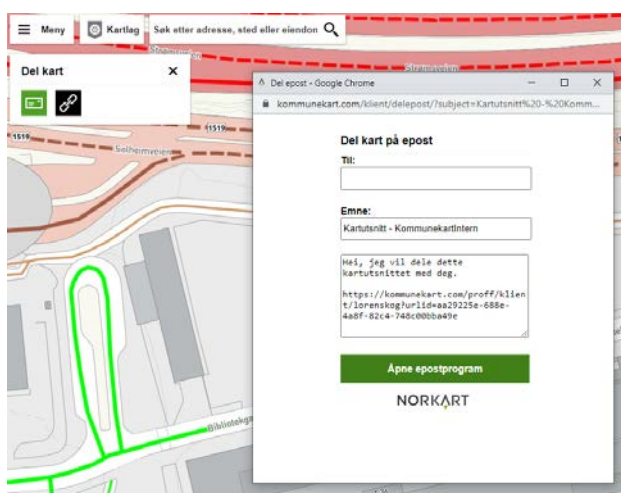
Meny

Kartlag

Søk etter adresse, sted eller eiendon

Del kart

×

Stasjonsveien

Stasjonsveien

1519

1519

Solheimveien

Biblioteksg

Del epost - Google Chrome

kommunekart.com/klient/delepost/?subject=Kartutsnitt%20-%20Komm...

Del kart på epost

Til:

Emne:

Kartutsnitt - KommunekartIntern

Hei, jeg vil dele dette kartutsnittet med deg.

https://kommunekart.com/proff/klient/lorenskog?urlid=aa29225e-688e-4a8f-82c4-748c00bba49e

Åpne epostprogram

NORKART